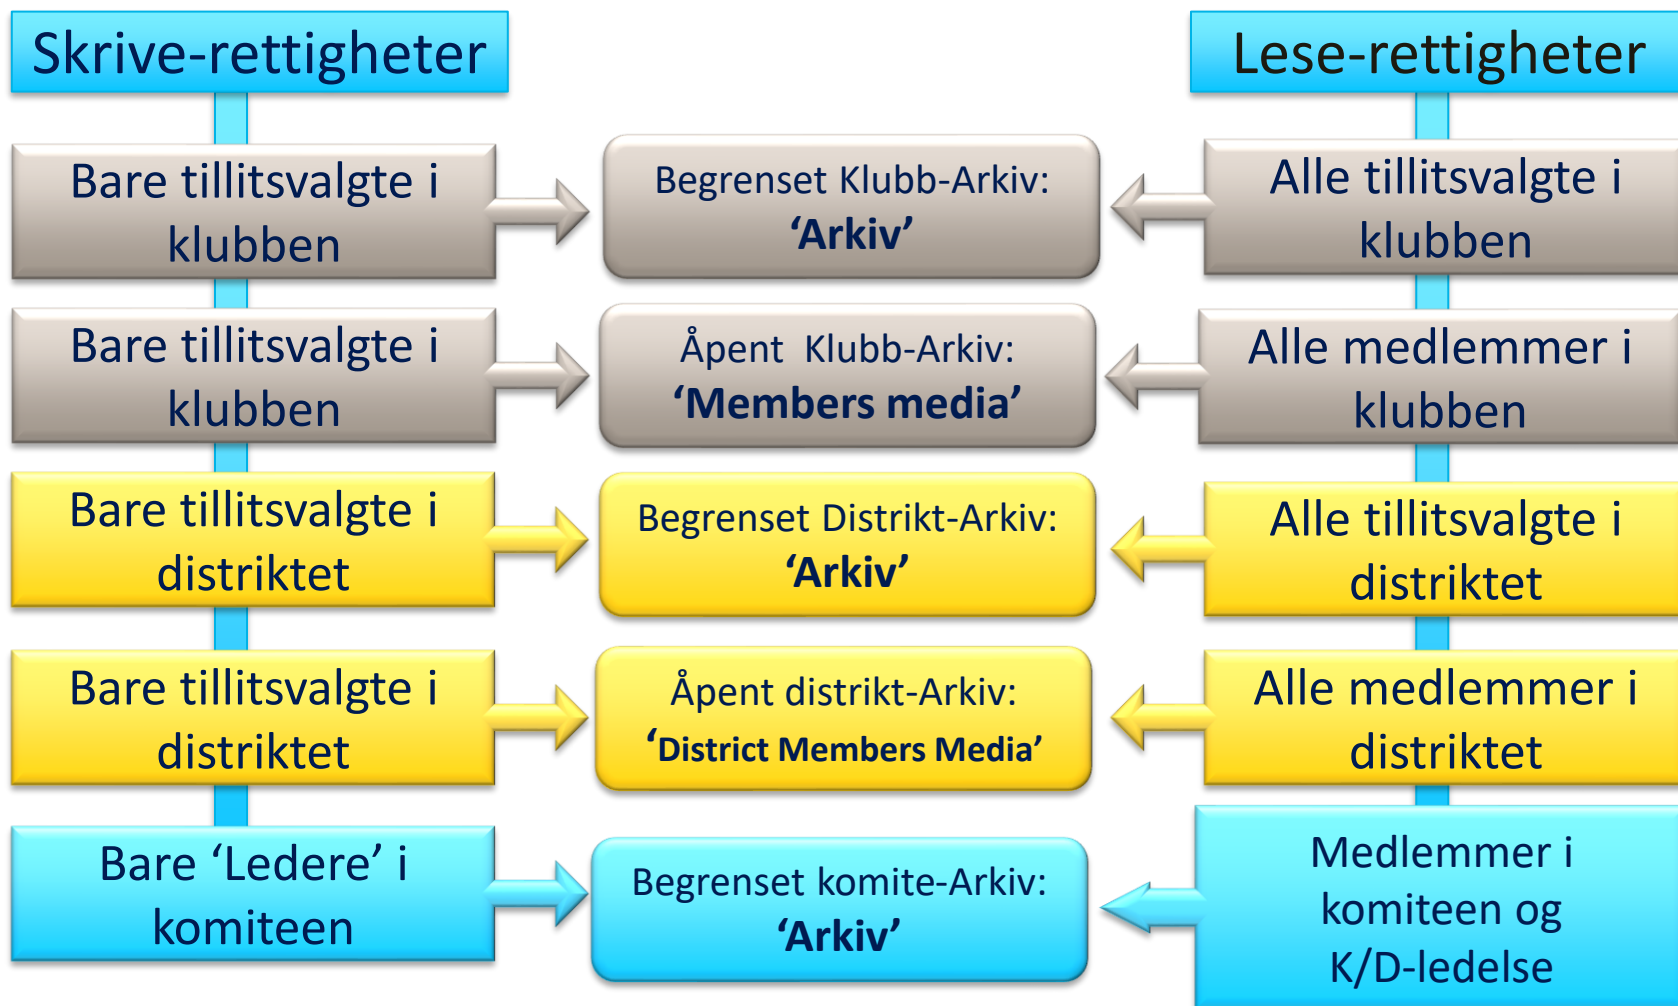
Skrive-rettigheter

Lese-rettigheter

Bare tillitsvalgte i klubben

Begrenset Klubb-Arkiv: 'Arkiv'

Alle tillitsvalgte i klubben

Bare tillitsvalgte i klubben

Åpent Klubb-Arkiv: 'Members media'

Alle medlemmer i klubben

Bare tillitsvalgte i distriktet

Begrenset Distrikt-Arkiv: 'Arkiv'

Alle tillitsvalgte i distriktet

Bare tillitsvalgte i distriktet

Åpent distrikt-Arkiv: 'District Members Media'

Alle medlemmer i distriktet

Bare 'Ledere' i komiteen

Begrenset komite-Arkiv: 'Arkiv'

Medlemmer i komiteen og K/D-ledelse